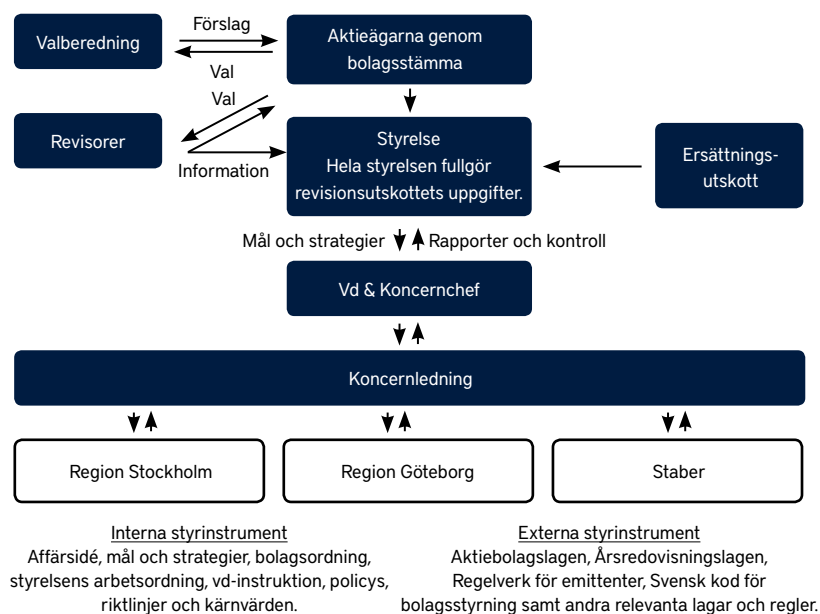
Valberedning

Förslag

Val

Aktieägarna genom bolagsstämma

Val

Revisorer

Information

Styrelse
Hela styrelsen fullgör revisionsutskottets uppgifter.

Ersättningsutskott

Mål och strategier

Rapporter och kontroll

Vd & Koncernchef

Koncernledning

Region Stockholm

Region Göteborg

Staber

Interna styrinstrument
Affärsidé, mål och strategier, bolagsordning, styrelsens arbetsordning, vd-instruktion, policys, riktlinjer och kärnvärden.

Externa styrinstrument
Aktiebolagslagen, Årsredovisningslagen, Regelverk för emittenter, Svensk kod för bolagsstyrning samt andra relevanta lagar och regler.